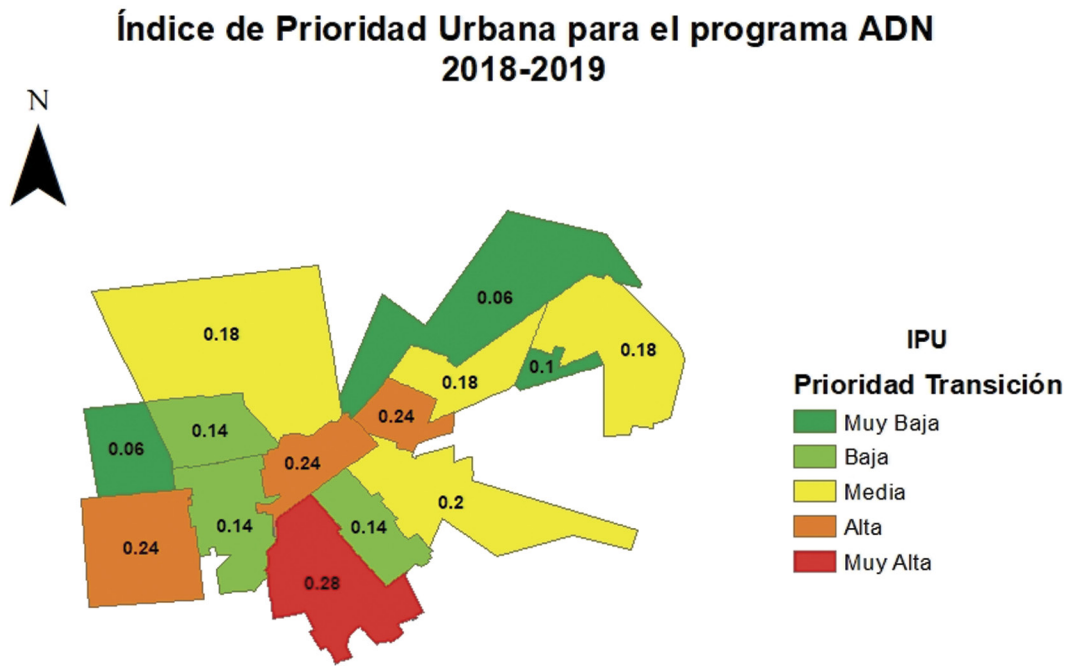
Índice de Prioridad Urbana para el programa ADN
2018-2019

N

0.06

0.18

0.1

0.18

0.18

0.24

0.06

0.14

0.24

0.2

0.24

0.14

0.14

0.28

IPU

Prioridad Transición

Muy Baja

Baja

Media

Alta

Muy Alta